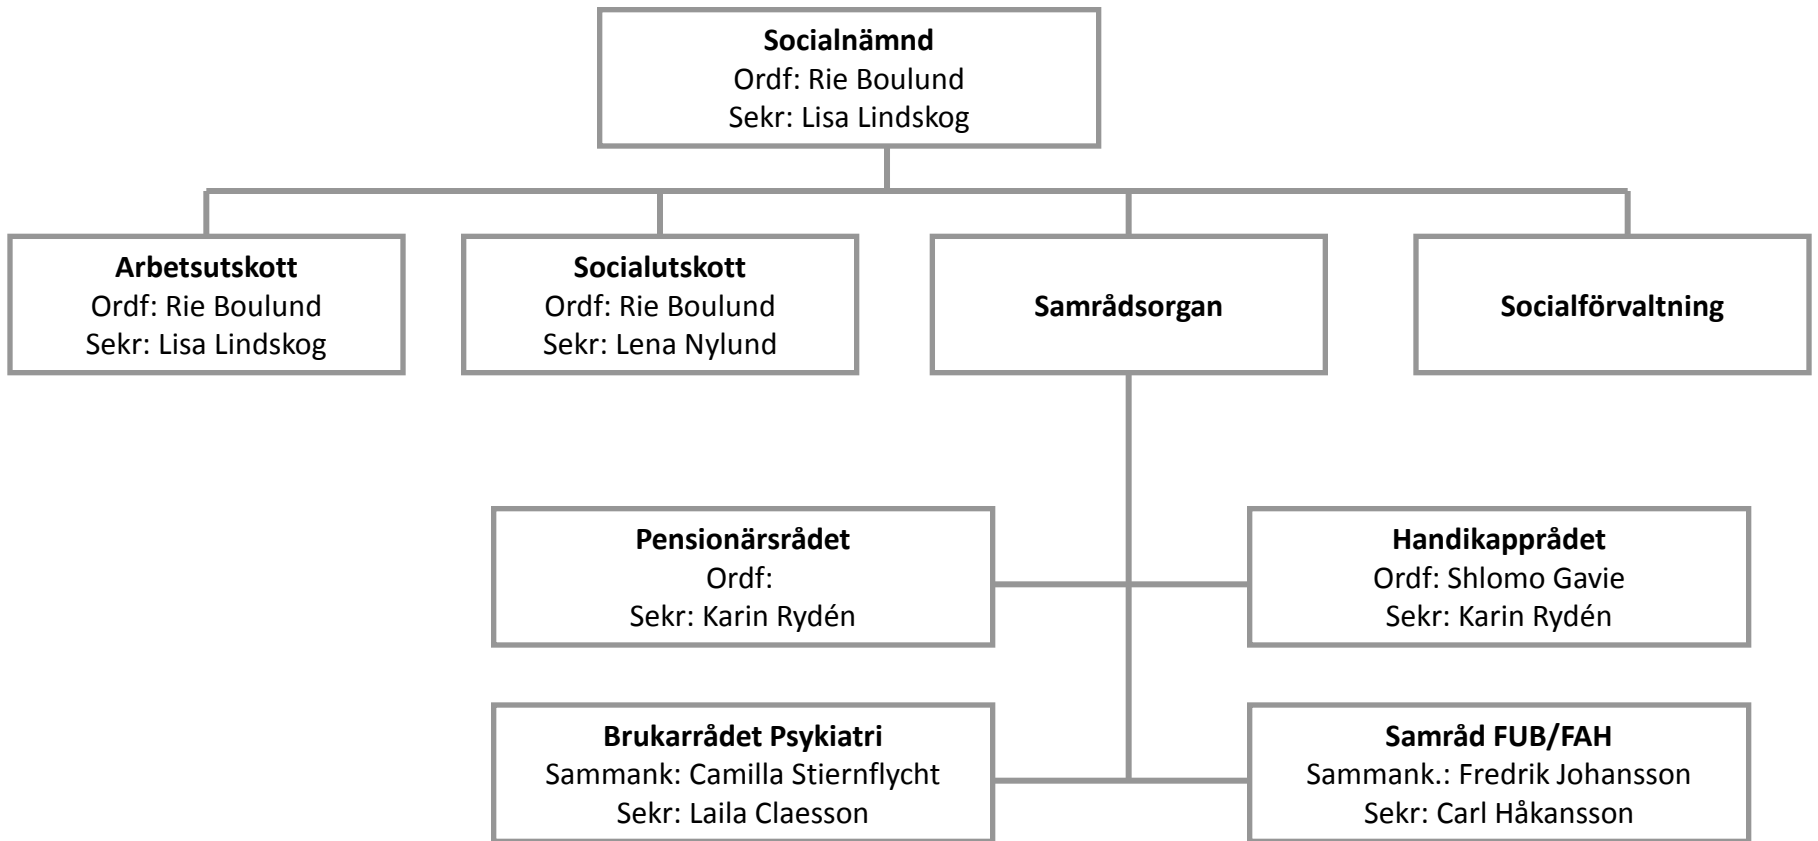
**Socialnämnd**
Ordf: Rie Boulund
Sekr: Lisa Lindskog

**Arbetsutskott**
Ordf: Rie Boulund
Sekr: Lisa Lindskog

**Socialutskott**
Ordf: Rie Boulund
Sekr: Lena Nylund

**Samrådsorgan**

**Socialförvaltning**

**Pensionärsrådet**
Ordf:
Sekr: Karin Rydén

**Handikapprådet**
Ordf: Shlomo Gavie
Sekr: Karin Rydén

**Brukarrådet Psykiatri**
Sammank: Camilla Stiernflycht
Sekr: Laila Claesson

**Samråd FUB/FAH**
Sammank.: Fredrik Johansson
Sekr: Carl Håkansson